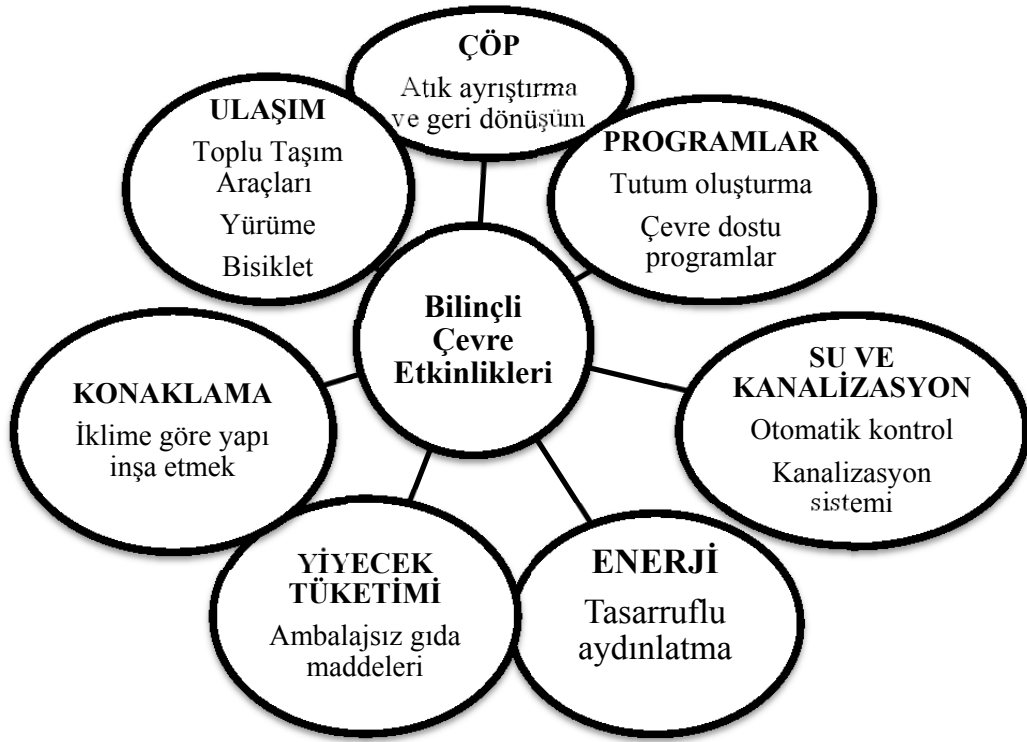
ÇÖP
Atık ayrıştırma ve geri dönüşüm

ULAŞIM
Toplu Taşım Araçları
Yürüme
Bisiklet

PROGRAMLAR
Tutum oluşturma
Çevre dostu programlar

Bilinçli Çevre Etkinlikleri

KONAKLAMA
İklime göre yapı inşa etmek

SU VE KANALİZASYON
Otomatik kontrol
Kanalizasyon sistemi

YİYECEK TÜKETİMİ
Ambalajsız gıda maddeleri

ENERJİ
Tasarruflu aydınlatma